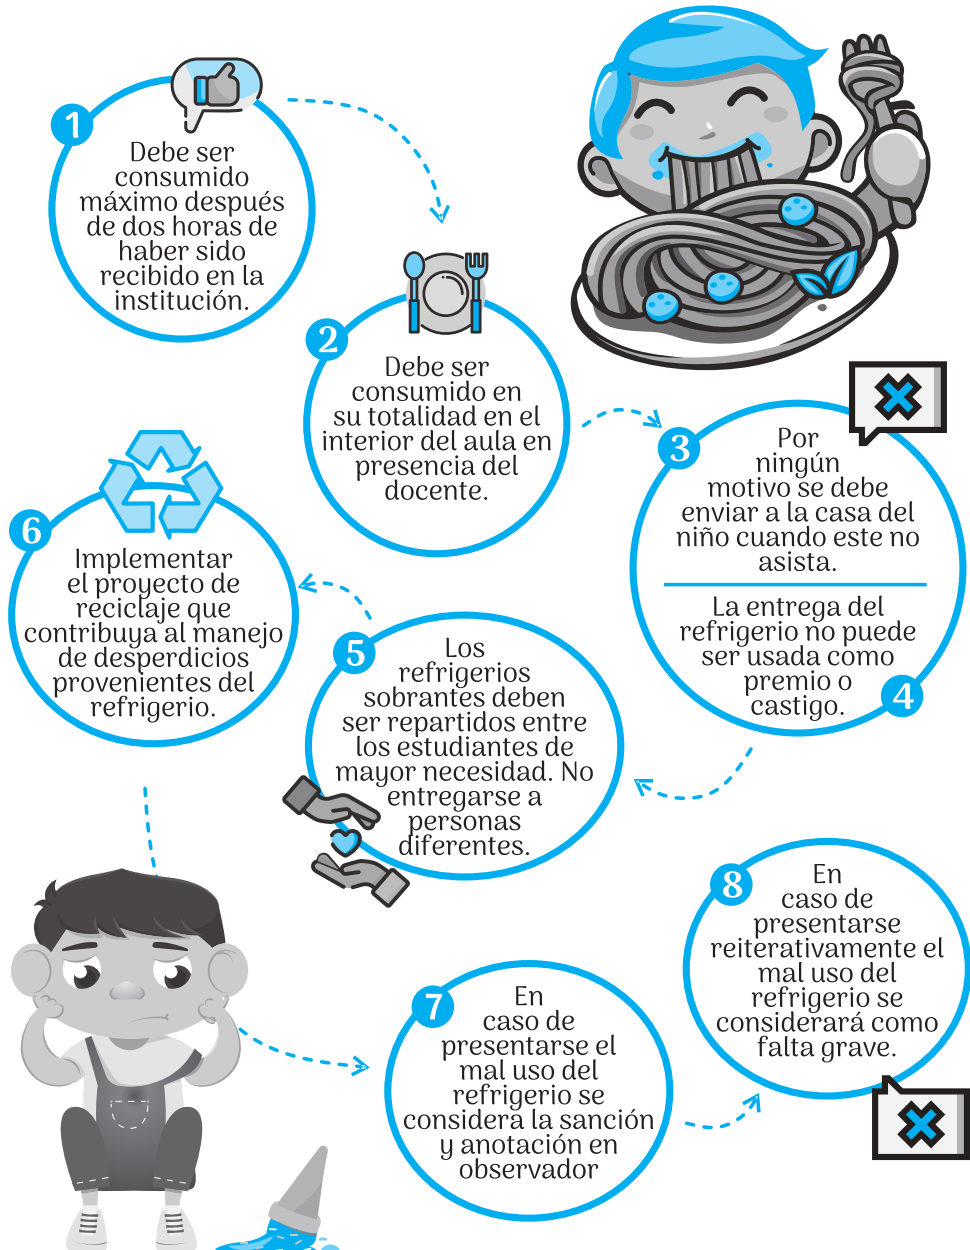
1
Debe ser consumido máximo después de dos horas de haber sido recibido en la institución.

2
Debe ser consumido en su totalidad en el interior del aula en presencia del docente.

3
Por ningún motivo se debe enviar a la casa del niño cuando este no asista.

La entrega del refrigerio no puede ser usada como premio o castigo.
4

5
Los refrigerios sobrantes deben ser repartidos entre los estudiantes de mayor necesidad. No entregarse a personas diferentes.

6
Implementar el proyecto de reciclaje que contribuya al manejo de desperdicios provenientes del refrigerio.

7
En caso de presentarse el mal uso del refrigerio se considera la sanción y anotación en observador

8
En caso de presentarse reiterativamente el mal uso del refrigerio se considerará como falta grave.